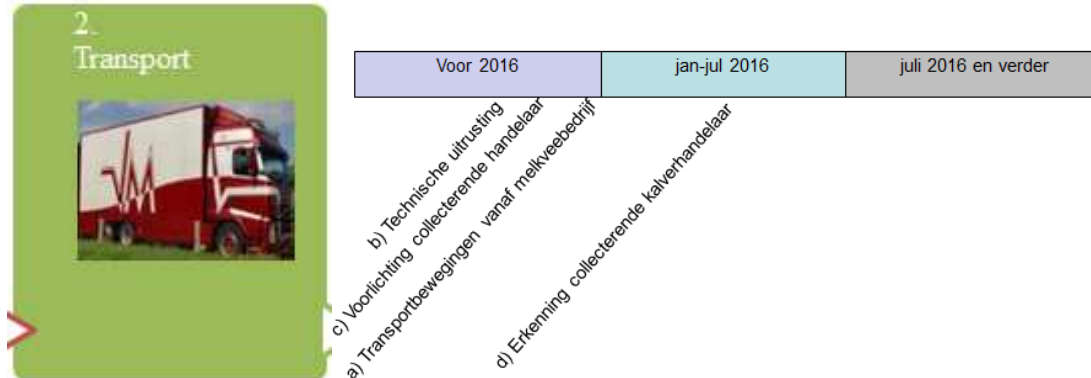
2.
Transport

| Voor 2016 | jan-jul 2016 | juli 2016 en verder |
|---|---|---|

b) Technische uitrusting
c) Voorlichting collecterende handelaar
a) Transportbewegingen vanaf melkveebedrijf
d) Erkenning collecterende kalverhandelaar